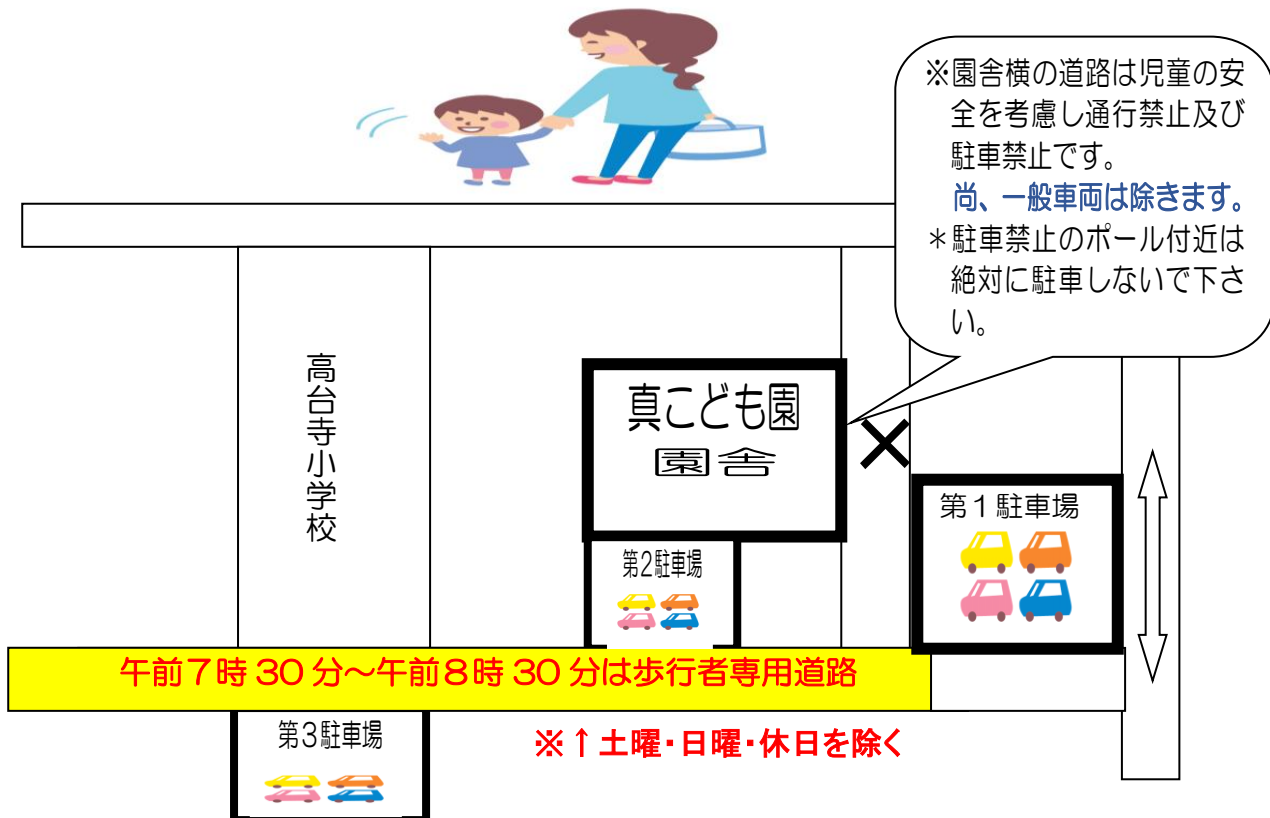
※園舎横の道路は児童の安全を考慮し通行禁止及び駐車禁止です。
尚、一般車両は除きます。
＊駐車禁止のポール付近は絶対に駐車しないで下さい。

高台寺小学校

真こども園
園舎

第１駐車場

第2駐車場

午前７時 30 分～午前８時 30 分は歩行者専用道路

第3駐車場

※↑土曜・日曜・休日を除く